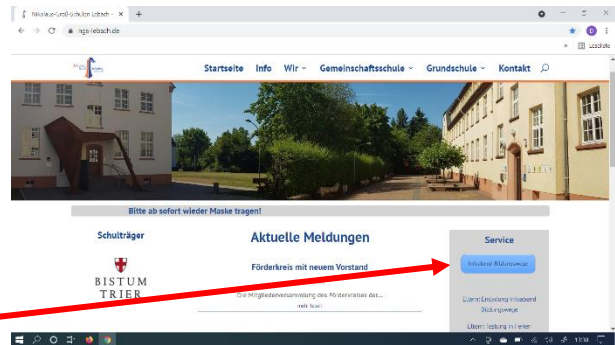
Nikolaus-Groß-Schulen Lebach ×
+
ngs-lebach.de
Leseliste
Startseite Info Wir Gemeinschaftsschule Grundschule Kontakt
Bitte ab sofort wieder Maske tragen!
Schulträger
BISTUM TRIER
Aktuelle Meldungen
Förderkreis mit neuem Vorstand
Die Mitgliederversammlung des Förderkreises der...
mehr lesen
Service
Infoabend Bildungswege
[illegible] Infoabend Bildungswege
Eltern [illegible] in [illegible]
11:34